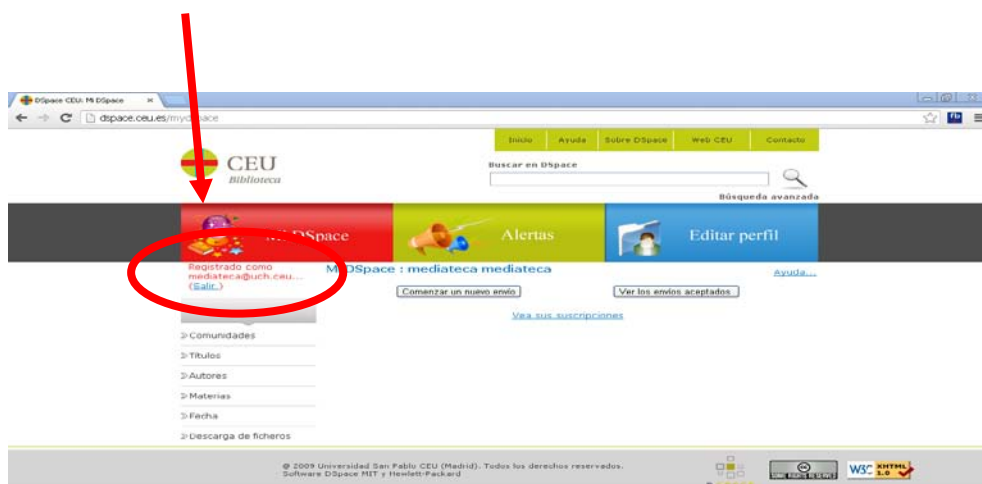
DSpace CEU: Mi DSpace ×

dspace.ceu.es/myd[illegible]ace

Inicio | Ayuda | Sobre DSpace | Web CEU | Contacto

CEU
Biblioteca

Buscar en DSpace

Búsqueda avanzada

M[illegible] DSpace

Alertas

Editar perfil

Registrado como mediateca@uch.ceu...
(Salir )

M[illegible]DSpace : mediateca mediateca

Ayuda...

Comenzar un nuevo envío

Ver los envíos aceptados

Vea sus suscripciones

Comunidades
Títulos
Autores
Materias
Fecha
Descarga de ficheros

© 2009 Universidad San Pablo CEU (Madrid). Todos los derechos reservados.
Software DSpace MIT y Hewlett-Packard

W3C XHTML 1.0